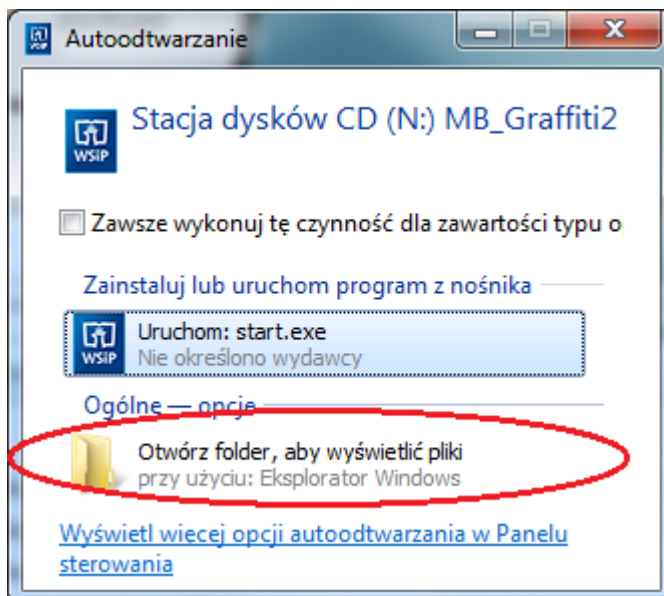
Autoodtwarzanie

WSiP

Stacja dysków CD (N:) MB_Graffiti2

Zawsze wykonuj tę czynność dla zawartości typu o

Zainstaluj lub uruchom program z nośnika

WSiP

Uruchom: start.exe
Nie określono wydawcy

Ogólne — opcje

Otwórz folder, aby wyświetlić pliki
przy użyciu: Eksplorator Windows

Wyświetl więcej opcji autoodtwarzania w Panelu sterowania